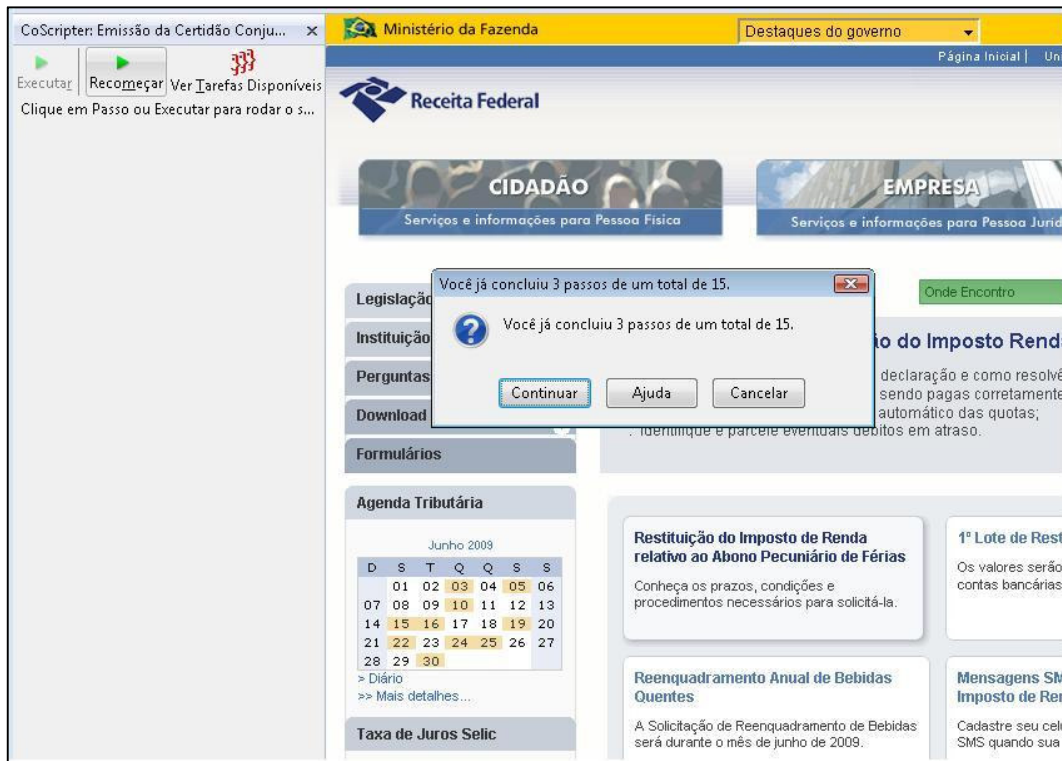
CoScripter: Emissão da Certidão Conju... ×

Executar | Recomeçar | Ver Tarefas Disponíveis

Clique em Passo ou Executar para rodar o s...

Ministério da Fazenda

Destaques do governo

Página Inicial | Un

Receita Federal

CIDADÃO
Serviços e informações para Pessoa Física

EMPRESA
Serviços e informações para Pessoa Jurid

Legislação

Instituição

Perguntas

Download

Formulários

Você já concluiu 3 passos de um total de 15.

Você já concluiu 3 passos de um total de 15.

Continuar | Ajuda | Cancelar

Onde Encontro

io do Imposto Rend

declaração e como resolvé
sendo pagas corretamente
automático das quotas;
. Identifique e parcele eventuais débitos em atraso.

Agenda Tributária

Junho 2009

| D | S | T | Q | Q | S | S |
|---|---|---|---|---|---|---|
| | 01 | 02 | 03 | 04 | 05 | 06 |
| 07 | 08 | 09 | 10 | 11 | 12 | 13 |
| 14 | 15 | 16 | 17 | 18 | 19 | 20 |
| 21 | 22 | 23 | 24 | 25 | 26 | 27 |
| 28 | 29 | 30 | | | | |

> Diário
>> Mais detalhes...

Taxa de Juros Selic

Restituição do Imposto de Renda relativo ao Abono Pecuniário de Férias

Conheça os prazos, condições e procedimentos necessários para solicitá-la.

1º Lote de Rest

Os valores serão
contas bancárias

Reenquadramento Anual de Bebidas Quentes

A Solicitação de Reenquadramento de Bebidas será durante o mês de junho de 2009.

Mensagens SM
Imposto de Re

Cadastre seu cel
SMS quando sua